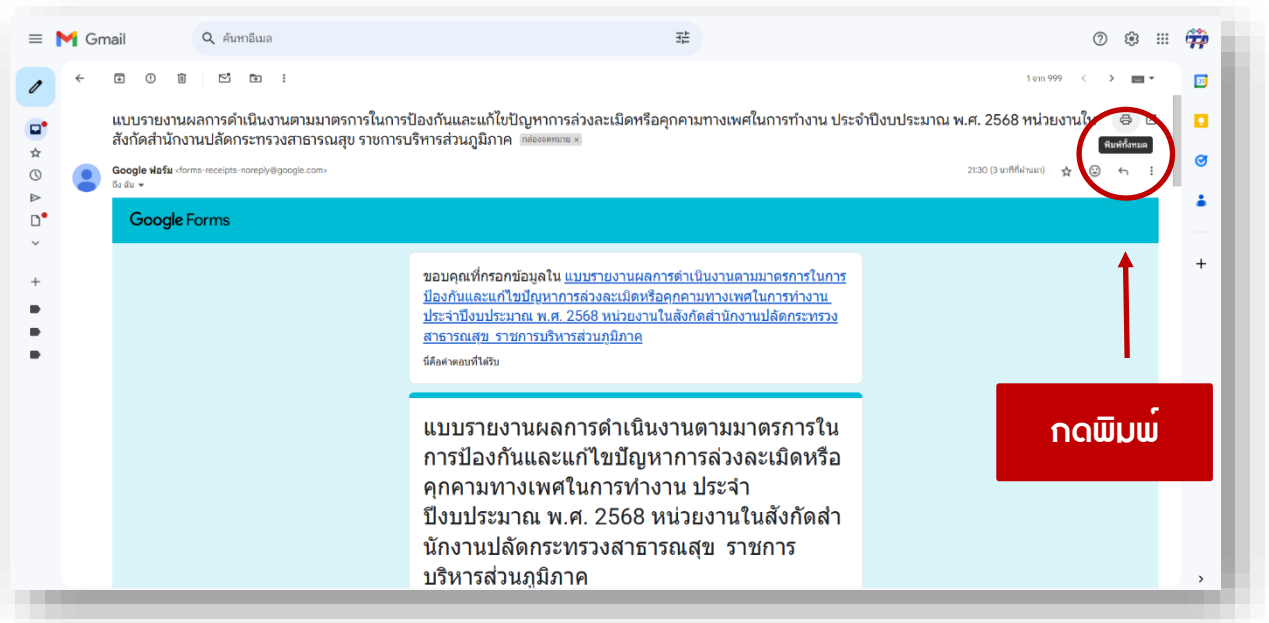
Gmail

ค้นหาอีเมล

1 จาก 999

แบบรายงานผลการดำเนินงานตามมาตรการในการป้องกันและแก้ไขปัญหาการล่วงละเมิดหรือคุกคามทางเพศในการทำงาน ประจำปีงบประมาณ พ.ศ. 2568 หน่วยงานใน สังกัดสำนักงานปลัดกระทรวงสาธารณสุข ราชการบริหารส่วนภูมิภาค กล่องจดหมาย ×

พิมพ์ทั้งหมด

Google ฟอร์ม <forms-receipts-noreply@google.com>
ถึง ฉัน

21:30 (3 นาทีที่ผ่านมา)

Google Forms

ขอบคุณที่กรอกข้อมูลใน แบบรายงานผลการดำเนินงานตามมาตรการในการป้องกันและแก้ไขปัญหาการล่วงละเมิดหรือคุกคามทางเพศในการทำงาน ประจำปีงบประมาณ พ.ศ. 2568 หน่วยงานในสังกัดสำนักงานปลัดกระทรวงสาธารณสุข ราชการบริหารส่วนภูมิภาค

นี่คือคำตอบที่ได้รับ

แบบรายงานผลการดำเนินงานตามมาตรการในการป้องกันและแก้ไขปัญหาการล่วงละเมิดหรือคุกคามทางเพศในการทำงาน ประจำปีงบประมาณ พ.ศ. 2568 หน่วยงานในสังกัดสำนักงานปลัดกระทรวงสาธารณสุข ราชการบริหารส่วนภูมิภาค

กดพิมพ์